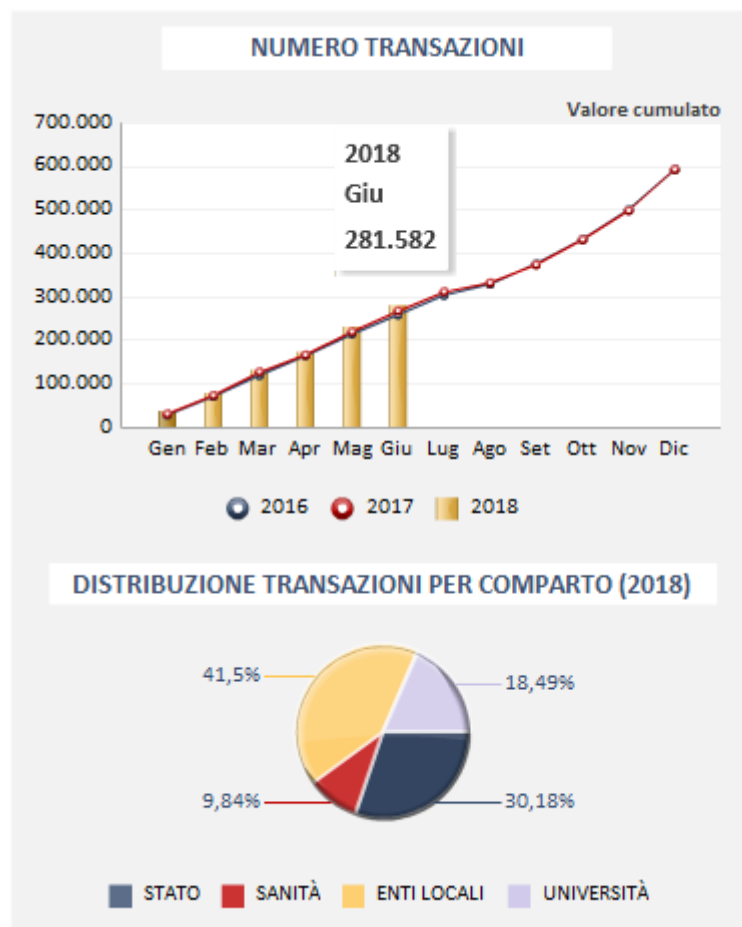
NUMERO TRANSAZIONI

Valore cumulato

700.000
600.000
500.000
400.000
300.000
200.000
100.000
0

2018
Giu
281.582

Gen Feb Mar Apr Mag Giu Lug Ago Set Ott Nov Dic

2016 2017 2018

DISTRIBUZIONE TRANSAZIONI PER COMPARTO (2018)

41,5%
18,49%
9,84%
30,18%

STATO SANITÀ ENTI LOCALI UNIVERSITÀ